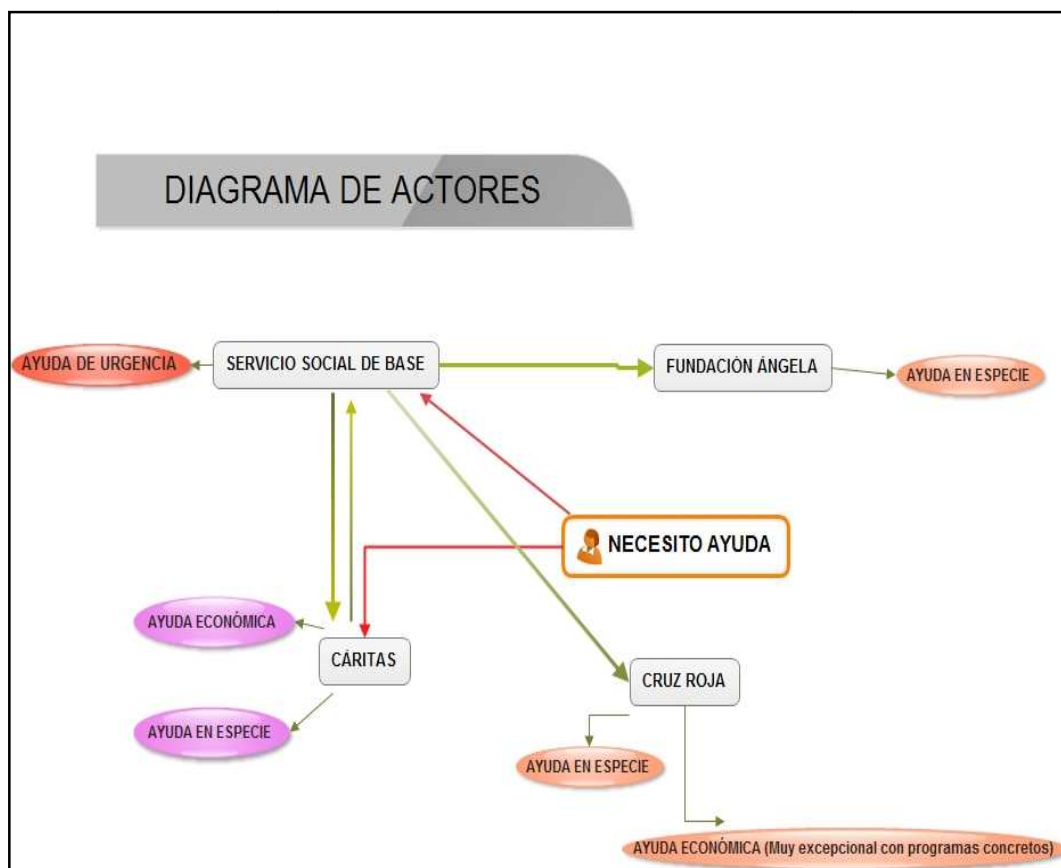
DIAGRAMA DE ACTORES

AYUDA DE URGENCIA

SERVICIO SOCIAL DE BASE

FUNDACIÓN ÁNGELA

AYUDA EN ESPECIE

NECESITO AYUDA

AYUDA ECONÓMICA

CÁRITAS

AYUDA EN ESPECIE

CRUZ ROJA

AYUDA EN ESPECIE

AYUDA ECONÓMICA (Muy excepcional con programas concretos)